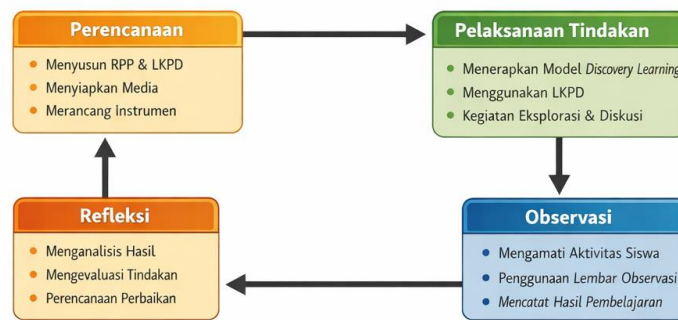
Perencanaan

- Menyusun RPP & LKPD
- Menyiapkan Media
- Merancang Instrumen

Pelaksanaan Tindakan

- Menerapkan Model Discovery Learning
- Menggunakan LKPD
- Kegiatan Eksplorasi & Diskusi

Refleksi

- Menganalisis Hasil
- Mengevaluasi Tindakan
- Perencanaan Perbaikan

Observasi

- Mengamati Aktivitas Siswa
- Penggunaan Lembar Observasi
- Mencatat Hasil Pembelajaran